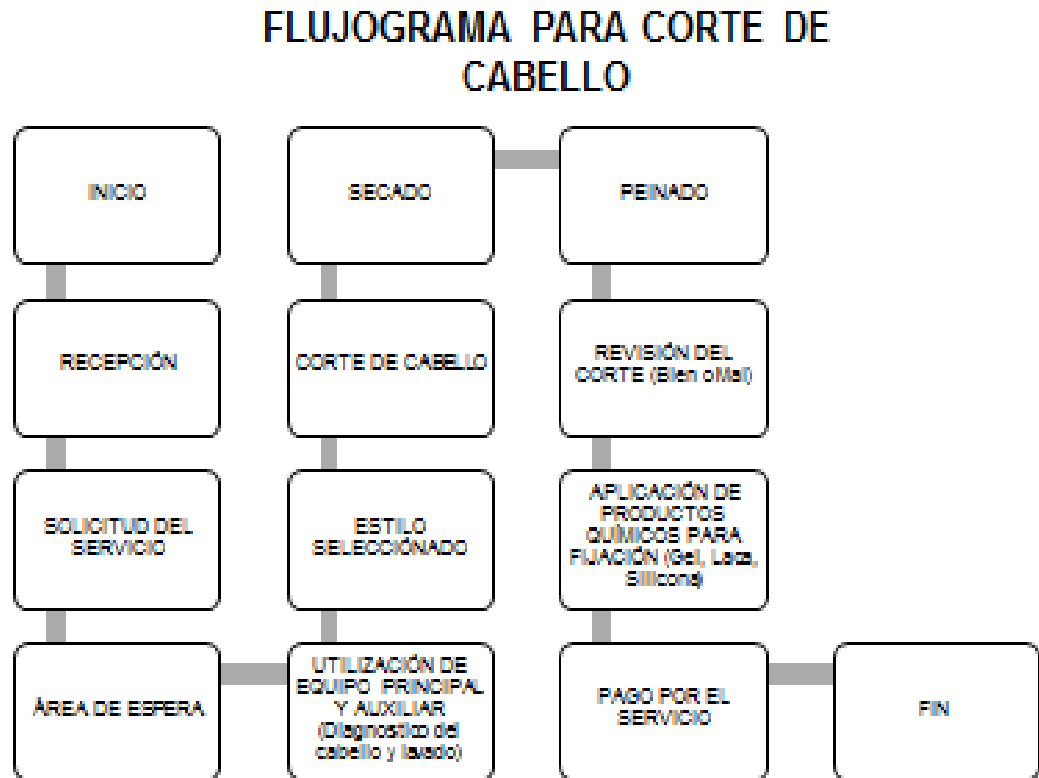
FLUJOGRAMA PARA CORTE DE CABELLO

INICIO

RECEPCIÓN

SOLICITUD DEL SERVICIO

ÁREA DE ESPERA

UTILIZACIÓN DE EQUIPO PRINCIPAL Y AUXILIAR (Diagnostico del cabello y lavado)

ESTILO SELECCIÓNADO

CORTE DE CABELLO

SECADO

PEINADO

REVISIÓN DEL CORTE (Bien oMal)

APLICACIÓN DE PRODUCTOS QUÍMICOS PARA FIJACIÓN (Gel, Laca, Silicona)

PAGO POR EL SERVICIO

FIN